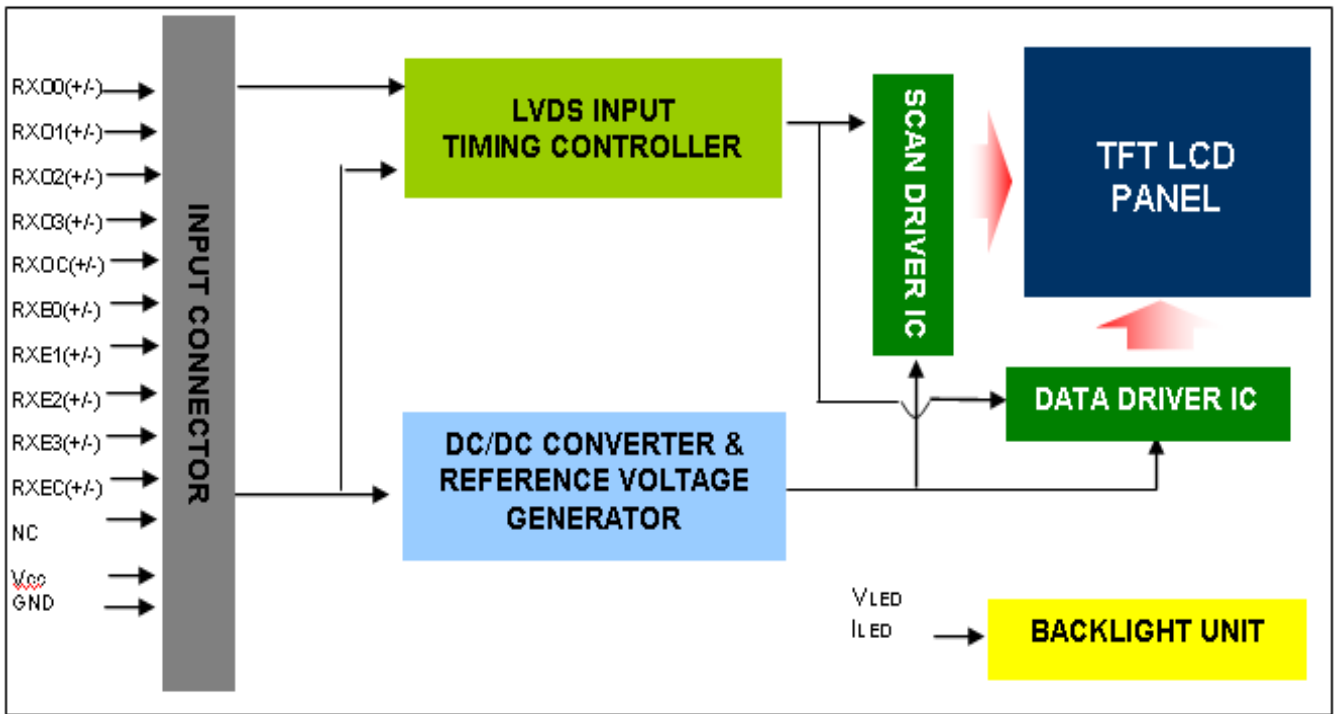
RXO0(+/-)
RXO1(+/-)
RXO2(+/-)
RXO3(+/-)
RXOC(+/-)
RXE0(+/-)
RXE1(+/-)
RXE2(+/-)
RXE3(+/-)
RXEC(+/-)
NC
Vcc
GND

INPUT CONNECTOR

LVDS INPUT
TIMING CONTROLLER

DC/DC CONVERTER &
REFERENCE VOLTAGE
GENERATOR

SCAN DRIVER IC

TFT LCD
PANEL

DATA DRIVER IC

VLED
ILED

BACKLIGHT UNIT